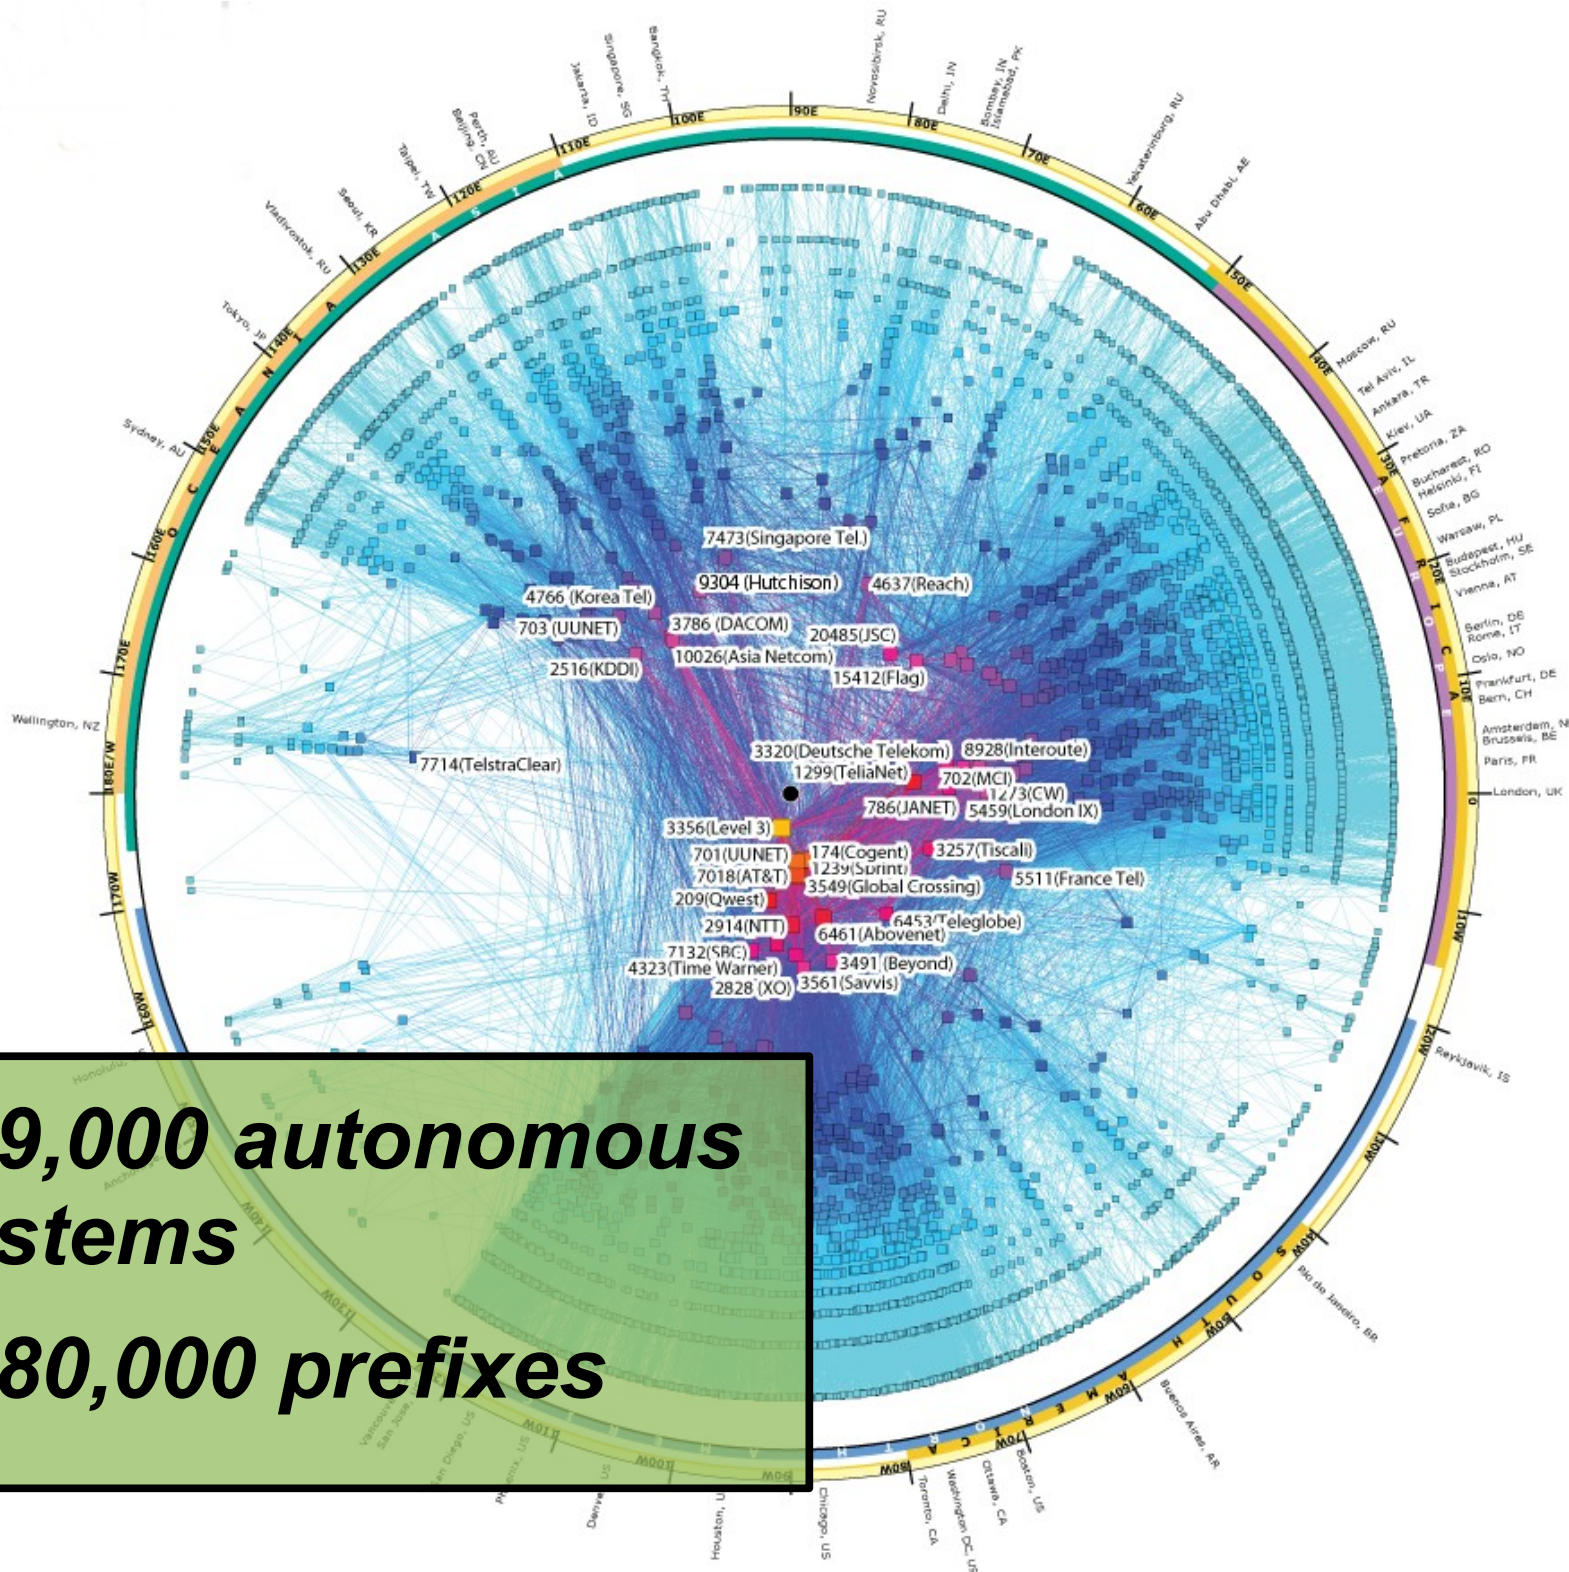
Novosibirsk, RU
Delhi, IN
Bombay, IN
Islamabad, PK
Bangkok, TH
Singapore, SG
Jakarta, ID
Perth, AU
Beijing, CN
Taipei, TW
Seoul, KR
Vladivostok, RU
Tokyo, JP
Sydney, AU
Wellington, NZ
Yekaterinburg, RU
Abu Dhabi, AE
Moscow, RU
Tel Aviv, IL
Ankara, TR
Kiev, UA
Pretoria, ZA
Bucharest, RO
Helsinki, FI
Sofia, BG
Warsaw, PL
Budapest, HU
Stockholm, SE
Vienna, AT
Berlin, DE
Rome, IT
Oslo, NO
Frankfurt, DE
Bern, CH
Amsterdam, NL
Brussels, BE
Paris, FR
London, UK
Reykjavik, IS
Rio de Janeiro, BR
Buenos Aires, AR
Boston, US
Ottawa, CA
Washington DC, US
Toronto, CA
Chicago, US
Houston, US
Denver, US
Phoenix, US
San Diego, US
San Jose, US
Vancouver
Honolulu
Anchorage

100E 90E 80E 70E 60E 50E 40E 30E 20E 10E 0 10W 20W 30W 40W 50W 60W 70W 80W 90W 100W 110W 120W 130W 140W 150W 160W 170W 180E/W 170E 160E 150E 140E 130E 120E 110E

ASIA
OCEANIA
EUROPE
AFRICA
SOUTH AMERICA
NORTH AMERICA

7473(Singapore Tel.)
9304 (Hutchison)
4637(Reach)
4766 (Korea Tel)
703 (UUNET)
3786 (DACOM)
20485(JSC)
10026(Asia Netcom)
2516(KDDI)
15412(Flag)
7714(TelstraClear)
3320(Deutsche Telekom)
8928(Interoute)
1299(TeliaNet)
702(MCI)
1273(CW)
786(JANET)
5459(London IX)
3356(Level 3)
701(UUNET)
174(Cogent)
3257(Tiscali)
7018(AT&T)
1239(Sprint)
3549(Global Crossing)
5511(France Tel)
209(Qwest)
2914(NTT)
6453(Teleglobe)
6461(Abovenet)
7132(SBC)
4323(Time Warner)
3491 (Beyond)
2828 (XO)
3561(Savvis)

9,000 autonomous stems
80,000 prefixes